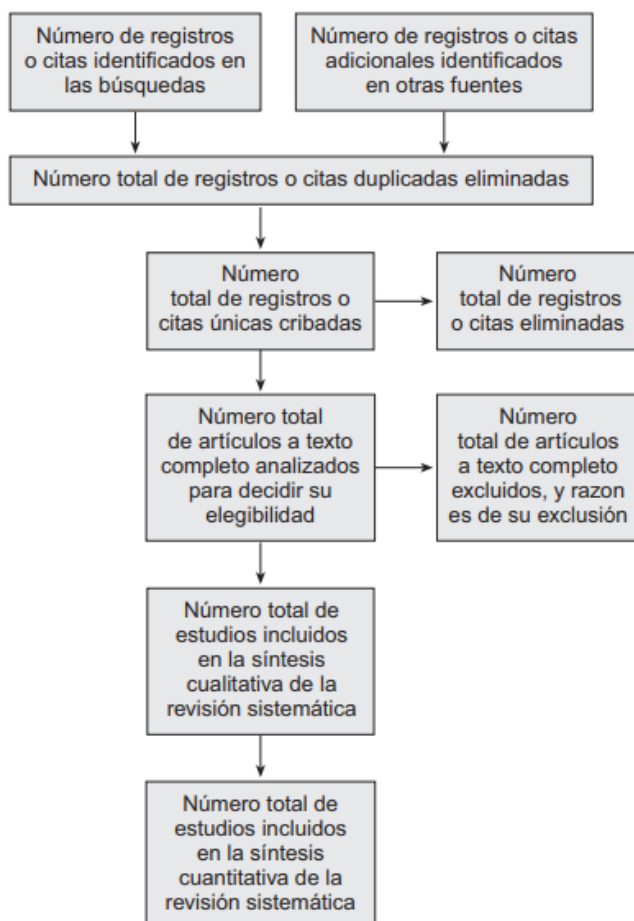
Número de registros o citas identificados en las búsquedas

Número de registros o citas adicionales identificados en otras fuentes

Número total de registros o citas duplicadas eliminadas

Número total de registros o citas únicas cribadas

Número total de registros o citas eliminadas

Número total de artículos a texto completo analizados para decidir su elegibilidad

Número total de artículos a texto completo excluidos, y razon es de su exclusión

Número total de estudios incluidos en la síntesis cualitativa de la revisión sistemática

Número total de estudios incluidos en la síntesis cuantitativa de la revisión sistemática